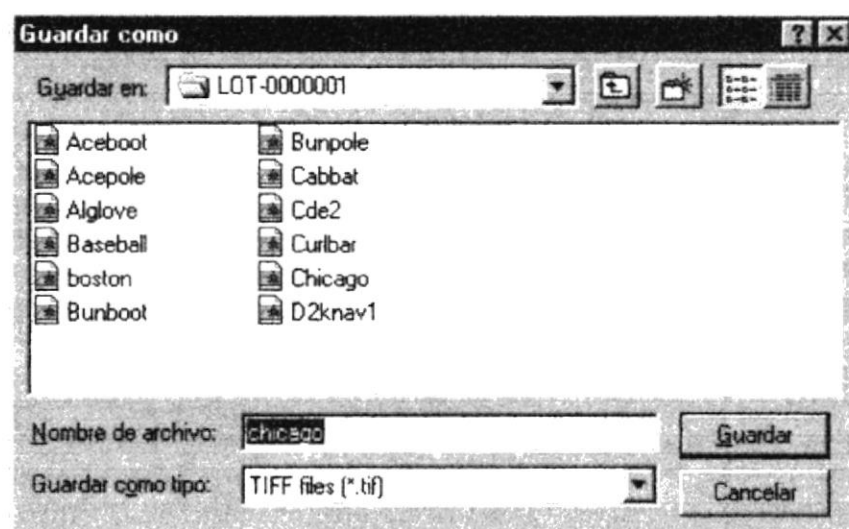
Guardar como

Guardar en: LOT-0000001

Aceboot
Acepole
Alglove
Baseball
boston
Bunboot

Bunpole
Cabbat
Cde2
Curlbar
Chicago
D2knav1

Nombre de archivo: chicago

Guardar

Guardar como tipo: TIFF files (*.tif)

Cancelar